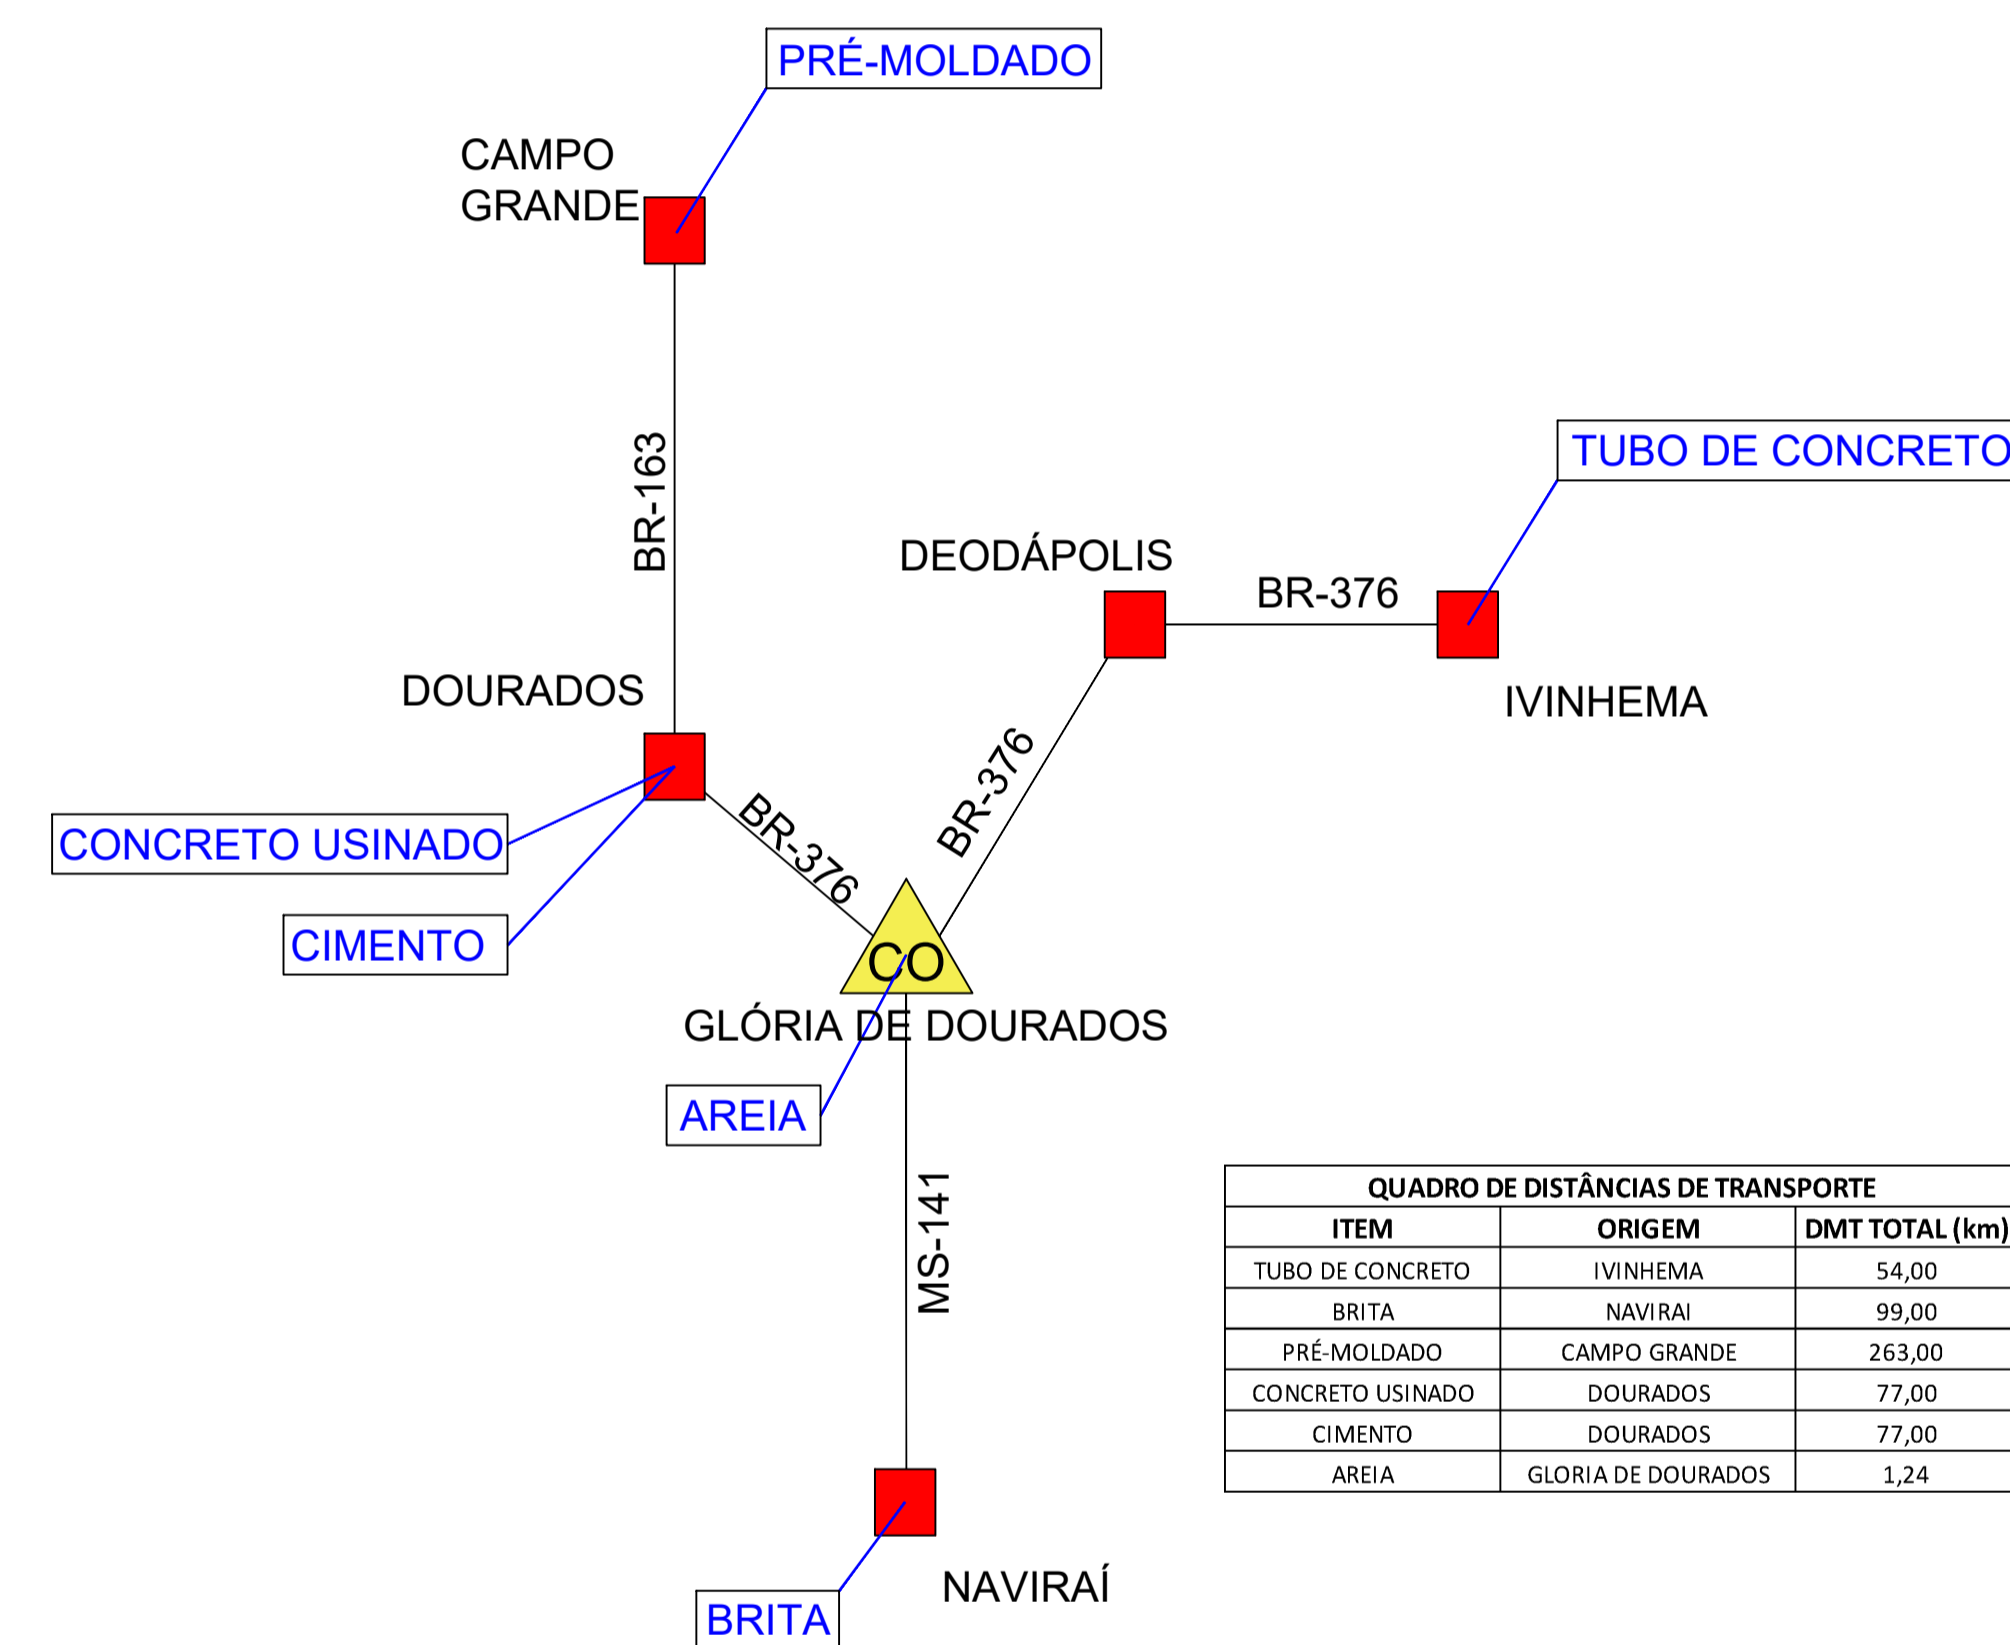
PRÉ-MOLDADO

CAMPO GRANDE

BR-163

TUBO DE CONCRETO

DEODÁPOLIS

BR-376

IVINHEMA

DOURADOS

CONCRETO USINADO

BR-376

BR-376

CIMENTO

CO

GLÓRIA DE DOURADOS

AREIA

MS-141

| QUADRO DE DISTÂNCIAS DE TRANSPORTE | | |
|---|---|---|
| ITEM | ORIGEM | DMT TOTAL (km) |
| TUBO DE CONCRETO | IVINHEMA | 54,00 |
| BRITA | NAVIRAI | 99,00 |
| PRÉ-MOLDADO | CAMPO GRANDE | 263,00 |
| CONCRETO USINADO | DOURADOS | 77,00 |
| CIMENTO | DOURADOS | 77,00 |
| AREIA | GLORIA DE DOURADOS | 1,24 |

NAVIRAÍ

BRITA